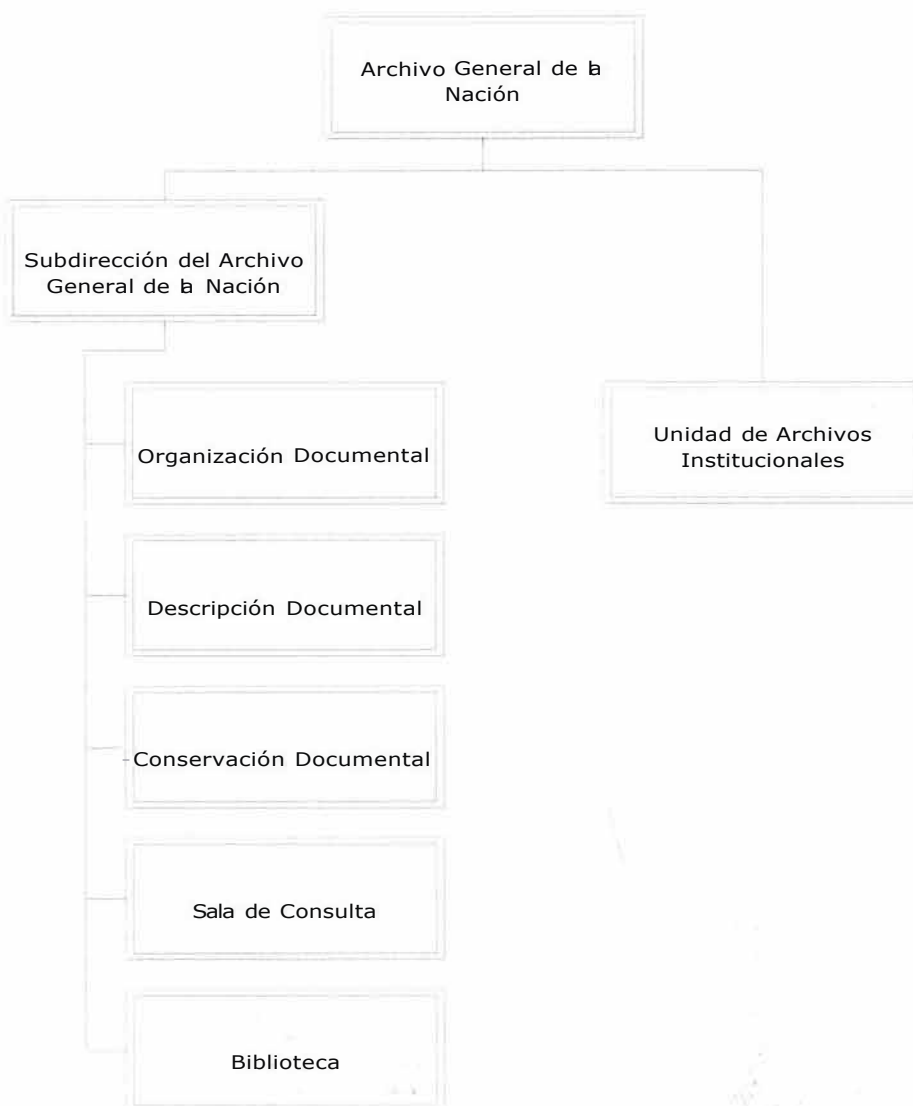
Archivo General de la Nación

Subdirección del Archivo General de la Nación

Unidad de Archivos Institucionales

Organización Documental

Descripción Documental

Conservación Documental

Sala de Consulta

Biblioteca